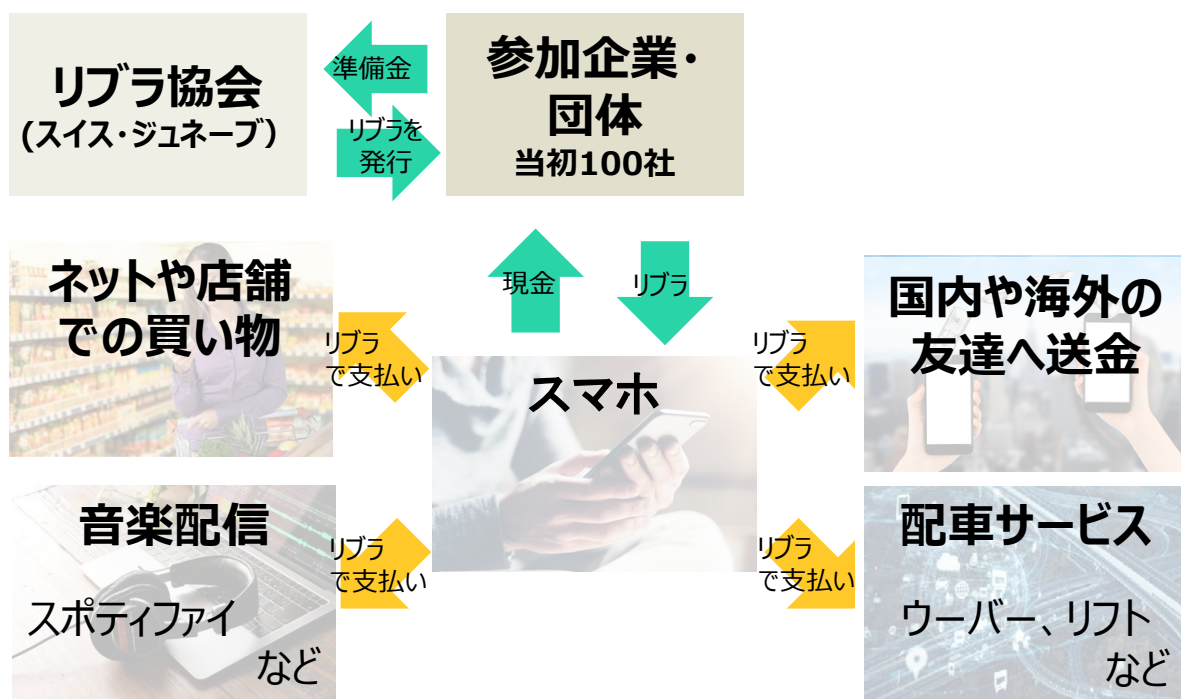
リブラ協会
(スイス･ジュネーブ)

準備金

リブラを発行

参加企業・団体
当初100社

現金

リブラ

ネットや店舗での買い物

リブラで支払い

スマホ

リブラで支払い

国内や海外の友達へ送金

音楽配信

スポティファイ
など

リブラで支払い

リブラで支払い

配車サービス

ウーバー、リフト
など